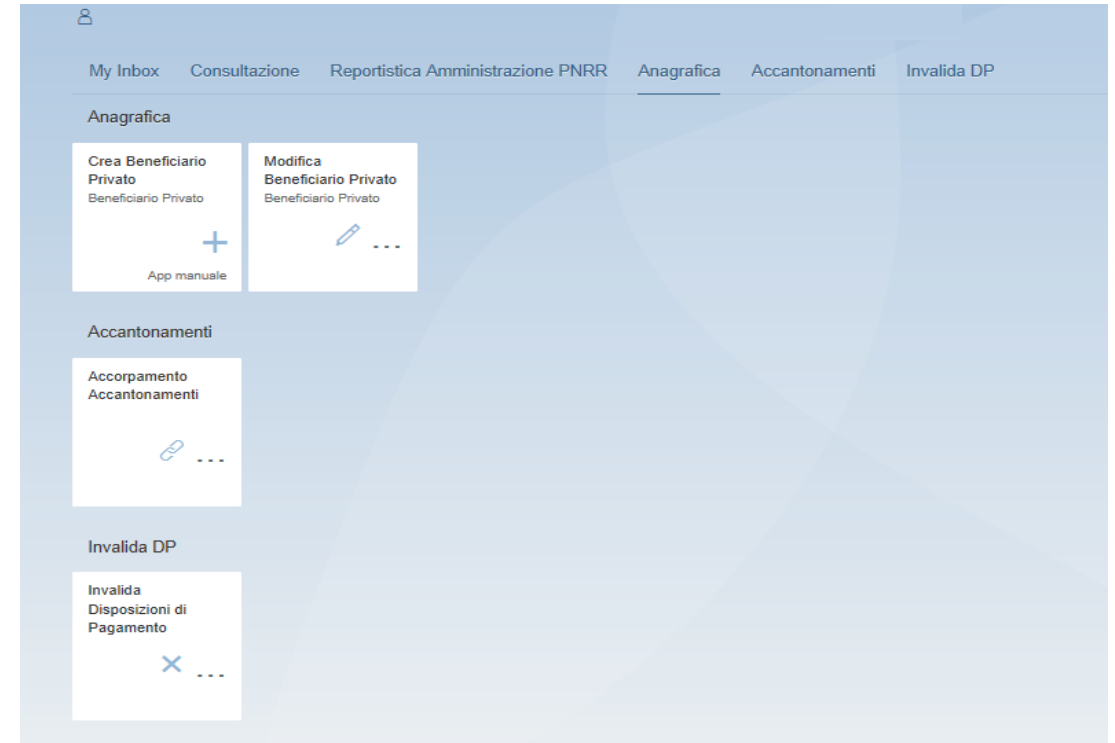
My Inbox Consultazione Reportistica Amministrazione PNRR Anagrafica Accantonamenti Invalida DP

Anagrafica

Crea Beneficiario Privato
Beneficiario Privato
App manuale

Modifica Beneficiario Privato
Beneficiario Privato
...

Accantonamenti

Accorpamento Accantonamenti
...

Invalida DP

Invalida Disposizioni di Pagamento
...